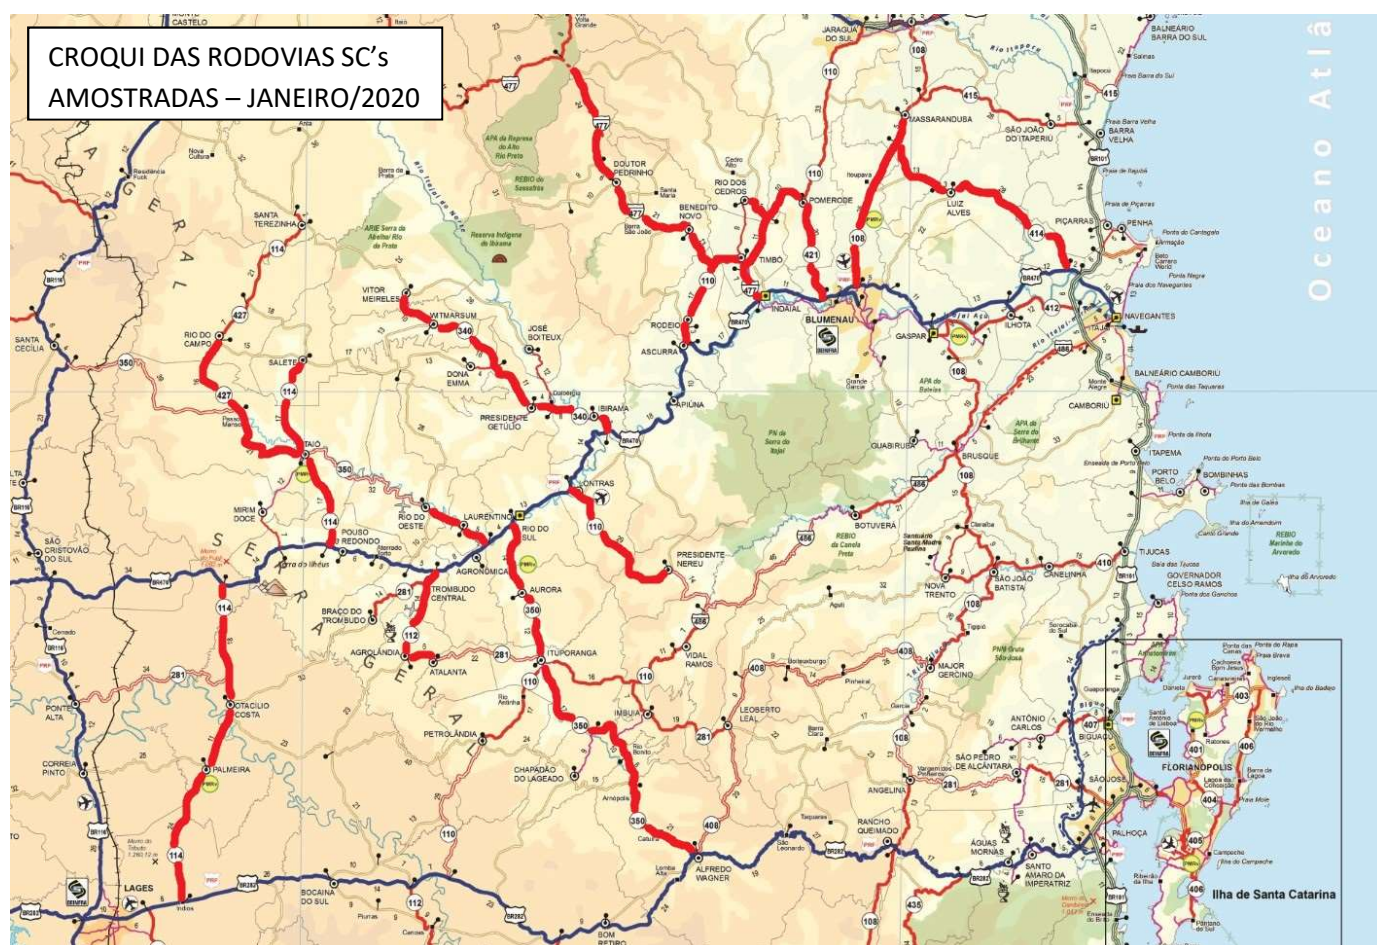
CROQUI DAS RODOVIAS SC's AMOSTRADAS – JANEIRO/2020

Oceano Atlâ

JARAGUÁ DO SUL
BALNEÁRIO BARRA DO SUL
MASSARANDUBA
SÃO JOÃO DO ITAPERIÚ
BARRA VELHA
DOUTOR PEDRINHO
RIO DOS CEDROS
BENEDITO NOVO
POMERODE
LUIZ ALVES
PIÇARRAS
PENHA
TIMBÓ
INDAIAL
BLUMENAU
GASPAR
ILHOTA
NAVEGANTES
ITAJAÍ
BALNEÁRIO CAMBORIÚ
CAMBORIÚ
RODEIO
ASCURRA
APIÚNA
JOSÉ BOITEUX
VITOR MEIRELES
WITMARSUM
DONA EMMA
PRESIDENTE GETÚLIO
IBIRAMA
SANTA TEREZINHA
RIO DO CAMPO
SANTA CECÍLIA
SALETE
TAIÓ
MIRIM DOCE
POUSO REDONDO
RIO DO OESTE
LAURENTINO
RIO DO SUL
AGRONÔMICA
LONTRAS
PRESIDENTE NEREU
AURORA
TROMBUDO CENTRAL
BRAÇO DO TROMBUDO
AGROLÂNDIA
ATALANTA
ITUPORANGA
VIDAL RAMOS
IMBUIA
LEOBERTO LEAL
PETROLÂNDIA
CHAPADÃO DO LAGEADO
ALFREDO WAGNER
BOTUVERÁ
GUABIRUBA
BRUSQUE
ITAPEMA
PORTO BELO
BOMBINHAS
TIJUCAS
CANELINHA
SÃO JOÃO BATISTA
NOVA TRENTO
MAJOR GERCINO
GOVERNADOR CELSO RAMOS
ANTÔNIO CARLOS
BIGUAÇU
SÃO PEDRO DE ALCÂNTARA
FLORIANÓPOLIS
SÃO JOSÉ
PALHOÇA
ANGELINA
RANCHO QUEIMADO
ÁGUAS MORNAS
SANTO AMARO DA IMPERATRIZ
SÃO CRISTOVÃO DO SUL
PONTE ALTA
OTACÍLIO COSTA
PALMEIRA
CORREIA PINTO
LAGES
BOCAINA DO SUL
BOM RETIRO
Ilha de Santa Catarina
SERRA GERAL